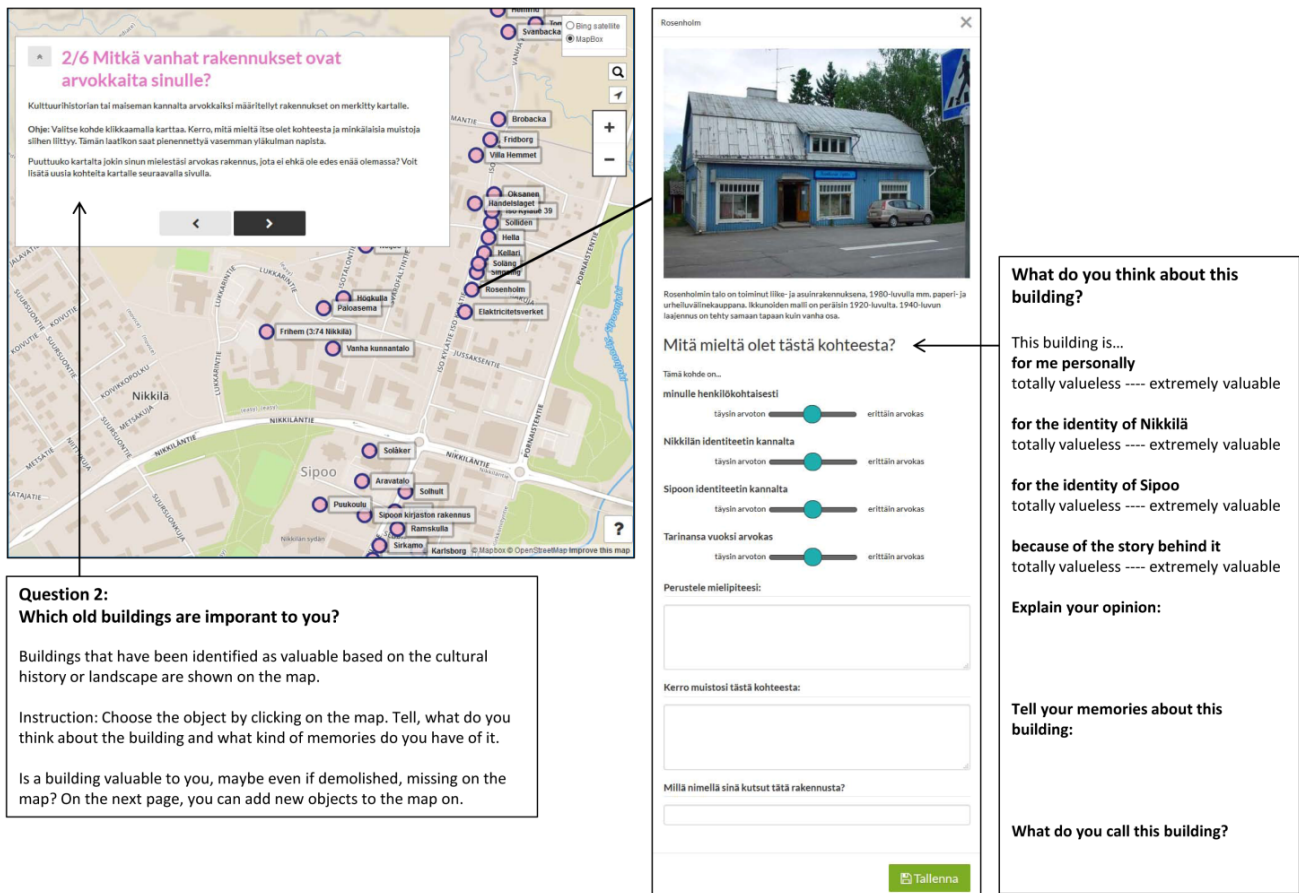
2/6 Mitkä vanhat rakennukset ovat arvokkaita sinulle?

Kulttuurihistorian tai maiseman kannalta arvokkaiksi määritellyt rakennukset on merkitty kartalle.

Ohje: Valitse kohde klikkaamalla karttaa. Kerro, mitä mieltä itse olet kohteesta ja minkälaisia muistoja siihen liittyy. Tämän laatikon saat pienennettyä vasemman yläkulman napista.

Puuttuuko kartalta jokin sinun mielestäsi arvokas rakennus, jota ei ehkä ole edes enää olemassa? Voit lisätä uusia kohteita kartalle seuraavalla sivulla.

Bing satellite
MapBox

Svanbacka
Brobacka
Fridborg
Villa Hemmet
Oksanen
Handelslaget
Iso Kylätie 39
Solliden
Hella
Kellari
Solång
Rosenholm
Elektricitetsverket
Högkulla
Paloasema
Frihem (3:74 Nikkilä)
Vanha kunnantalo
Nikkilä
Sipoo
Soläker
Aravatalo
Solhult
Puukoulu
Sipoon kirjaston rakennus
Ramskulla
Sirkamo
Karlsborg
LUKKARINTIE
NIKKILÄNTIE
JUSSAKSENTIE
PORNAISTENTIE
ISO KYLÄTIE
METSÄTIE
© Mapbox © OpenStreetMap Improve this map

Question 2:
Which old buildings are imporant to you?

Buildings that have been identified as valuable based on the cultural history or landscape are shown on the map.

Instruction: Choose the object by clicking on the map. Tell, what do you think about the building and what kind of memories do you have of it.

Is a building valuable to you, maybe even if demolished, missing on the map? On the next page, you can add new objects to the map on.

Rosenholm

Rosenholmin talo on toiminut liike- ja asuinrakennuksena, 1980-luvulla mm. paperi- ja urheiluvälinekauppana. Ikkunoiden malli on peräisin 1920-luvulta. 1940-luvun laajennus on tehty samaan tapaan kuin vanha osa.

Mitä mieltä olet tästä kohteesta?

Tämä kohde on...
minulle henkilökohtaisesti
täysin arvoton erittäin arvokas
Nikkilän identiteetin kannalta
täysin arvoton erittäin arvokas
Sipoon identiteetin kannalta
täysin arvoton erittäin arvokas
Tarinansa vuoksi arvokas
täysin arvoton erittäin arvokas
Perustele mielipiteesi:
Kerro muistosi tästä kohteesta:
Millä nimellä sinä kutsut tätä rakennusta?
Tallenna

What do you think about this building?

This building is…
for me personally
totally valueless ---- extremely valuable

for the identity of Nikkilä
totally valueless ---- extremely valuable

for the identity of Sipoo
totally valueless ---- extremely valuable

because of the story behind it
totally valueless ---- extremely valuable

Explain your opinion:

Tell your memories about this building:

What do you call this building?